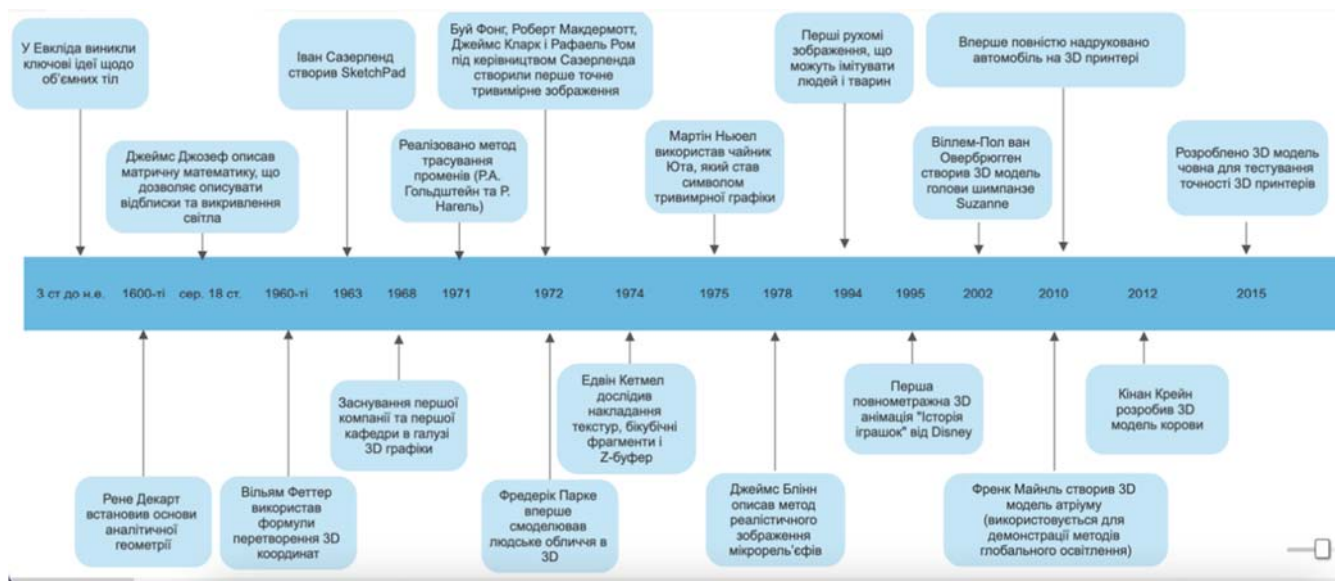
У Евкліда виникли ключові ідеї щодо об'ємних тіл

Джеймс Джозеф описав матричну математику, що дозволяє описувати відблиски та викривлення світла

Іван Сазерленд створив SketchPad

Реалізовано метод трасування променів (Р.А. Гольдштейн та Р. Нагель)

Буй Фонг, Роберт Макдермотт, Джеймс Кларк і Рафаель Ром під керівництвом Сазерленда створили перше точне тривимірне зображення

Мартін Ньюел використав чайник Юта, який став символом тривимрної графіки

Перші рухомі зображення, що можуть імітувати людей і тварин

Віллем-Пол ван Овербрюгген створив 3D модель голови шимпанзе Suzanne

Вперше повністю надруковано автомобіль на 3D принтері

Розроблено 3D модель човна для тестування точності 3D принтерів

3 ст до н.е. | 1600-ті | сер. 18 ст. | 1960-ті | 1963 | 1968 | 1971 | 1972 | 1974 | 1975 | 1978 | 1994 | 1995 | 2002 | 2010 | 2012 | 2015

Рене Декарт встановив основи аналітичної геометрії

Вільям Феттер використав формули перетворення 3D координат

Заснування першої компанії та першої кафедри в галузі 3D графіки

Фредерік Парке вперше смоделював людське обличчя в 3D

Едвін Кетмел дослідив накладання текстур, бікубічні фрагменти і Z-буфер

Джеймс Блінн описав метод реалістичного зображення мікрорель'єфів

Перша повнометражна 3D анімація "Історія іграшок" від Disney

Френк Майнль створив 3D модель атріуму (використовується для демонстрації методів глобального освітлення)

Кінан Крейн розробив 3D модель корови